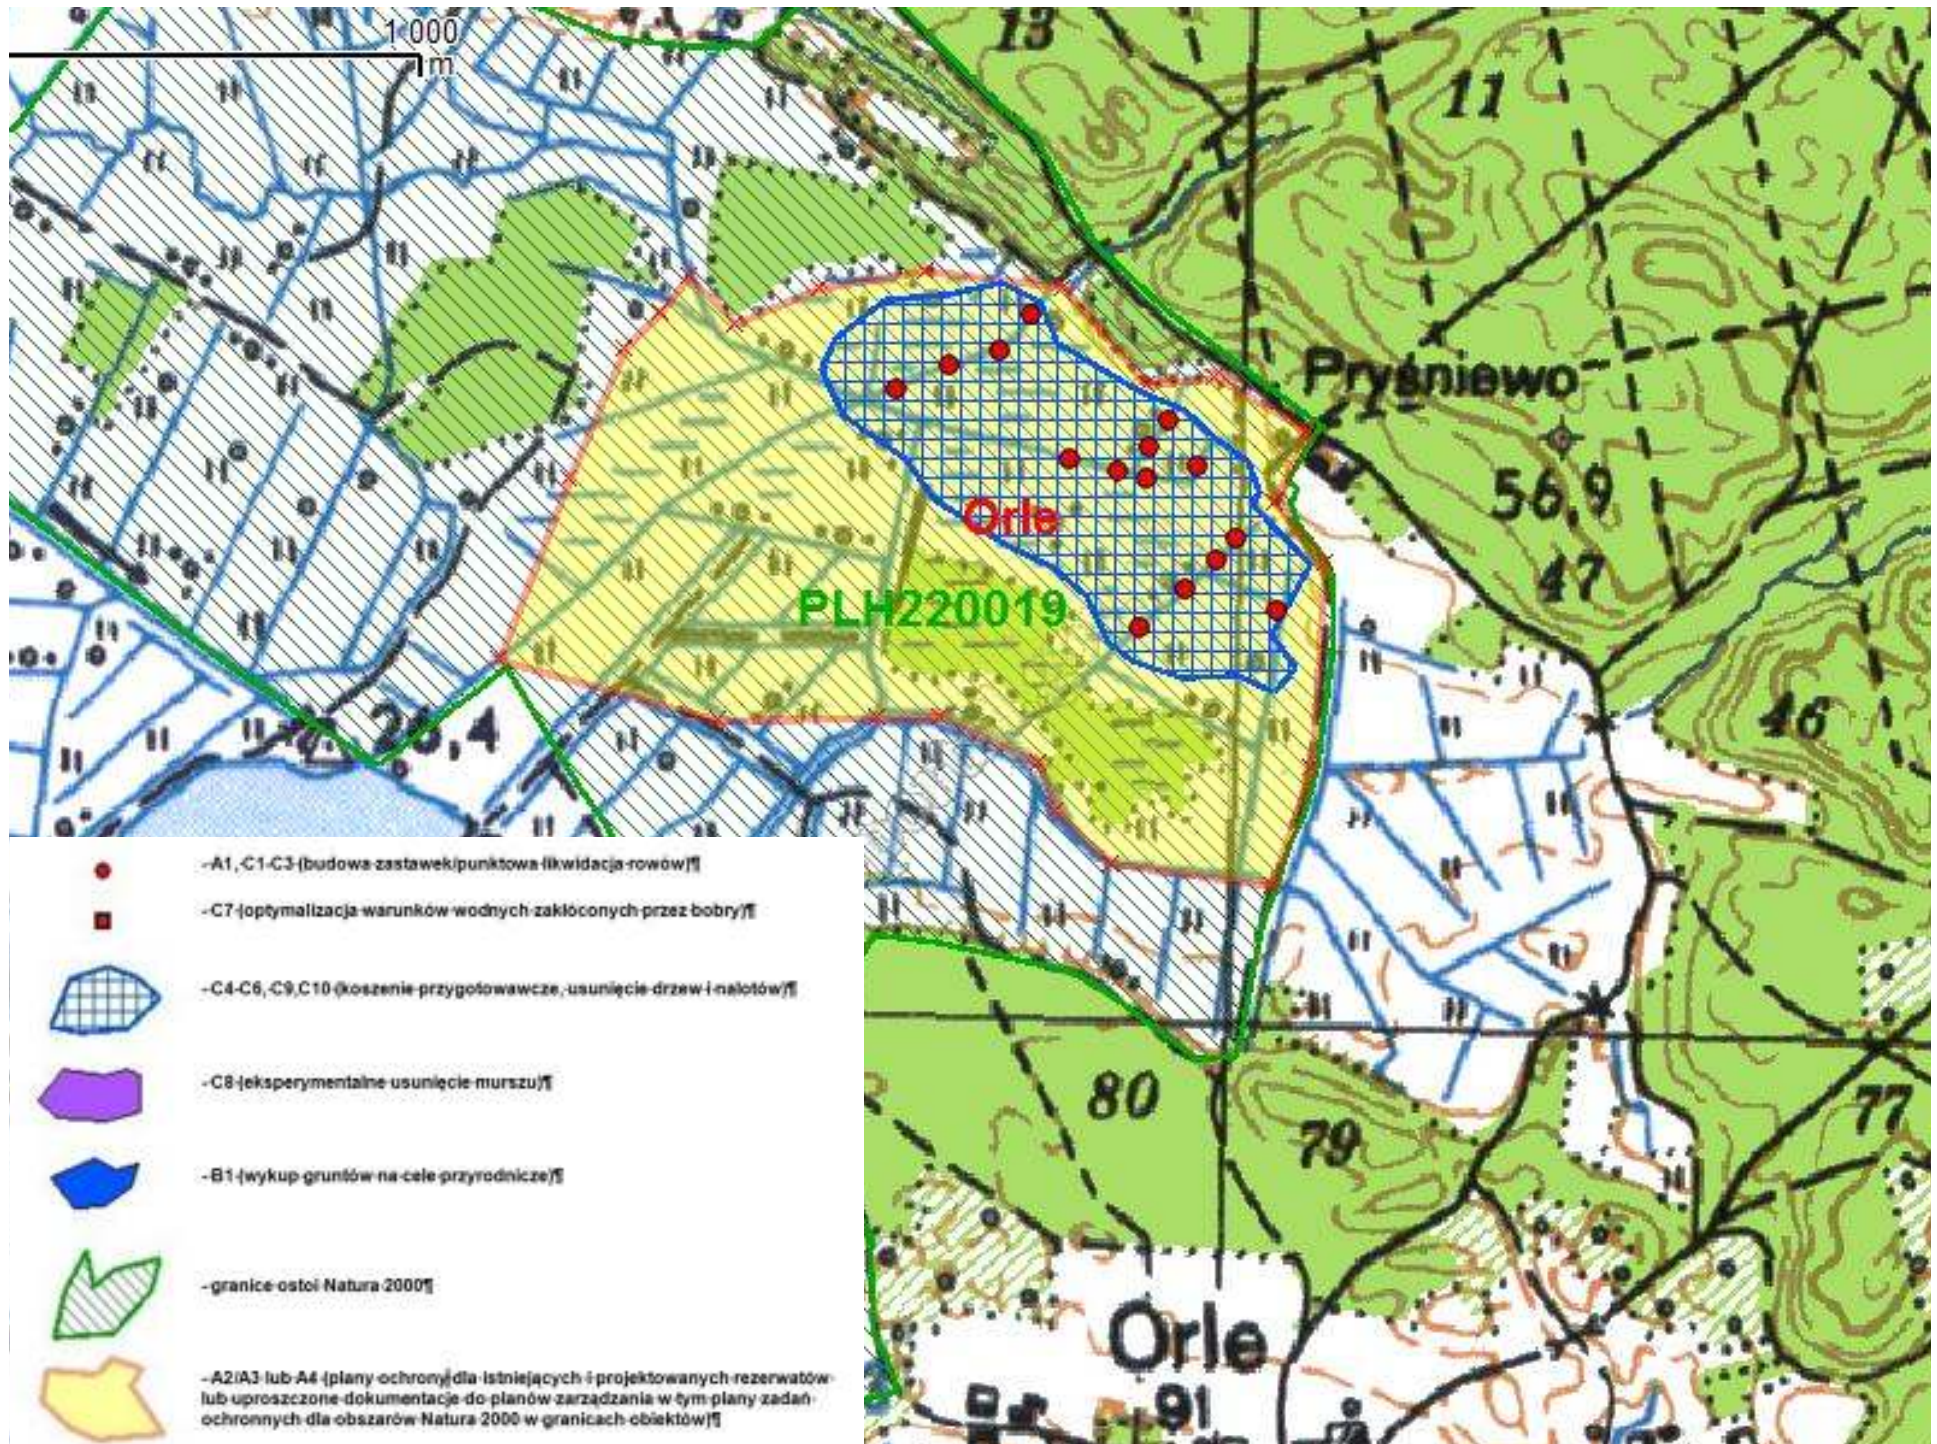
1 000
m
13
11
Prysniewo
56,9
47
46
Orle
PLH220019
26,4
80
79
77
Orle
91

-A1,-C1-C3-(budowa-zastawek/punktowa-likwidacja-rowów)¶
-C7-(optymalizacja-warunków-wodnych-zakłóconych-przez-bobry)¶
-C4-C6,-C9,C10-(koszenie-przygotowawcze,-usunięcie-drzew-i-nalotów)¶
-C8-(eksperymentalne-usunięcie-murszu)¶
-B1-(wykup-gruntów-na-cele-przyrodnicze)¶
-granice-ostoi-Natura-2000¶
-A2/A3-lub-A4-(plany-ochrony-dla-istniejących-i-projektowanych-rezerwatów-lub-uproszczone-dokumentacje-do-planów-zarządzania-w-tym-plany-zadań-ochronnych-dla-obszarów-Natura-2000-w-granicach-obiektów)¶